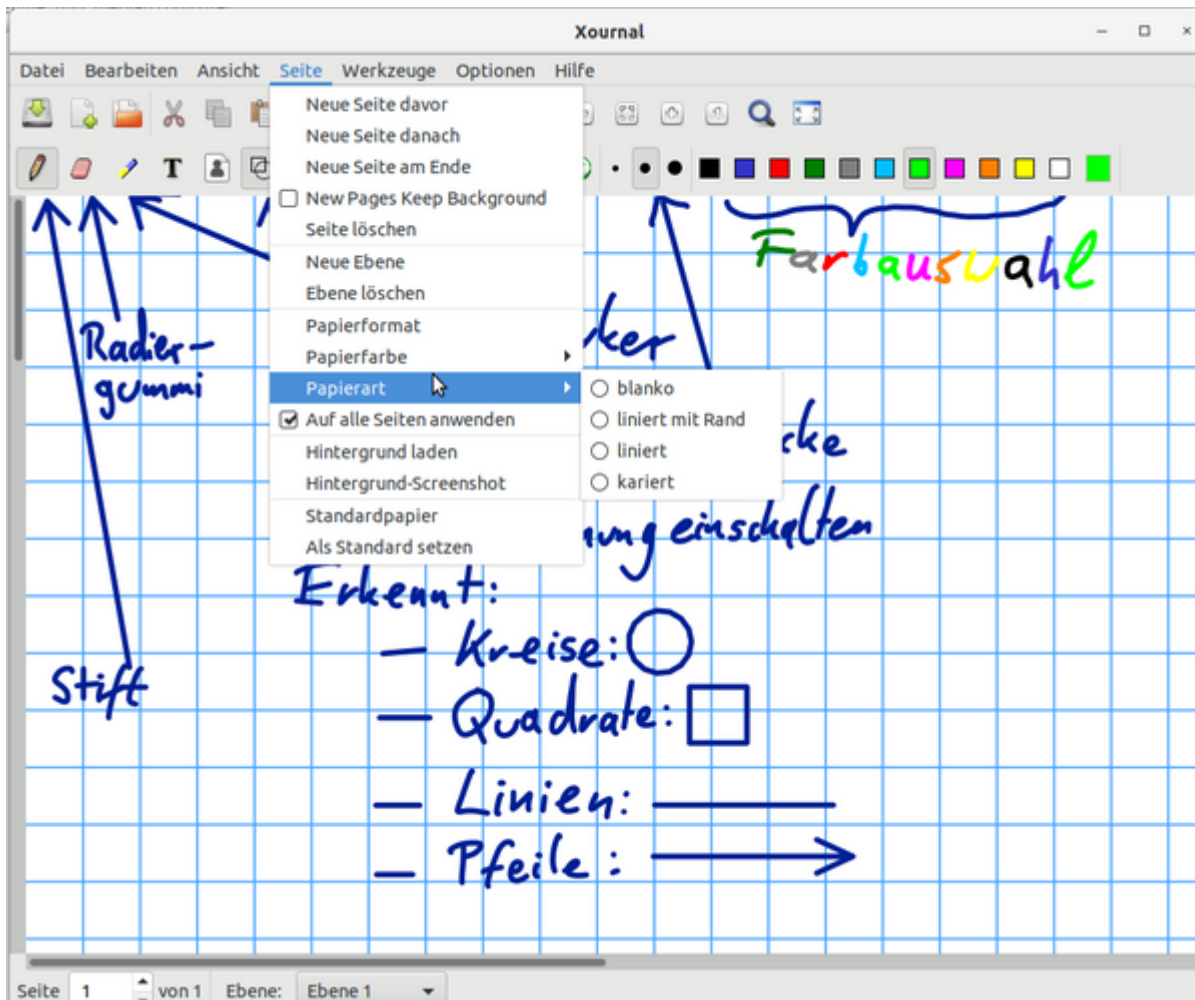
Xournal

Datei Bearbeiten Ansicht Seite Werkzeuge Optionen Hilfe

Neue Seite davor
Neue Seite danach
Neue Seite am Ende
New Pages Keep Background
Seite löschen
Neue Ebene
Ebene löschen
Papierformat
Papierfarbe
Papierart
Auf alle Seiten anwenden
Hintergrund laden
Hintergrund-Screenshot
Standardpapier
Als Standard setzen

blanko
liniert mit Rand
liniert
kariert

T

Farbauswahl

Radiergummi

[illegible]ker

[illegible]cke

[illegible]ung einschalten

Erkennt:
– Kreise:
– Quadrate:
– Linien:
– Pfeile:

Stift

Seite 1 von 1 Ebene: Ebene 1